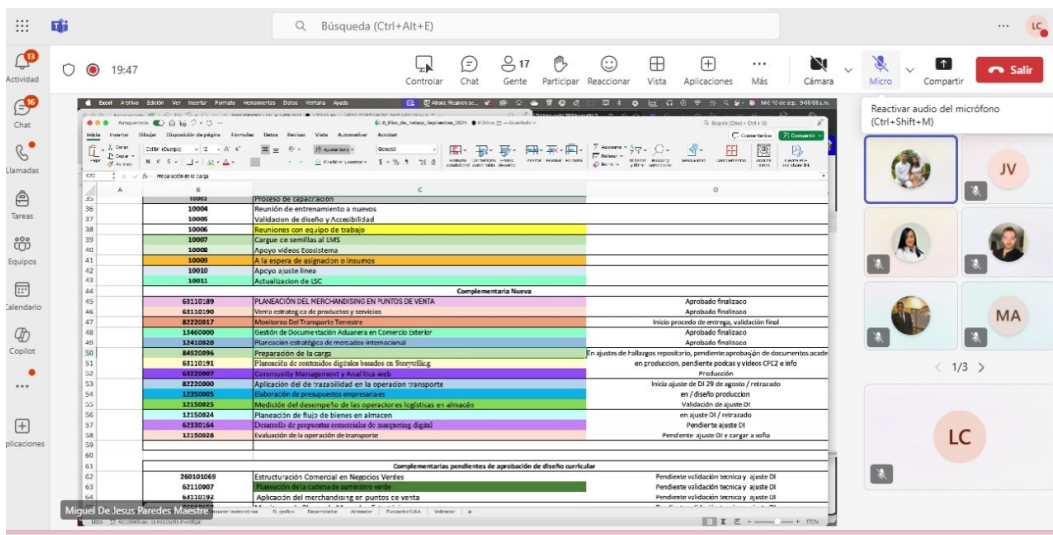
Búsqueda (Ctrl+Alt+E)

LC

Actividad
Chat
Llamadas
Tareas
Equipos
Calendario
Copilot
Aplicaciones

19:47

Controlar Chat 17 Gente Participar Reaccionar Vista Aplicaciones Más Cámara Micro Compartir Salir

Reactivar audio del micrófono (Ctrl+Shift+M)

| | A | B | C | D |
|---|---|---|---|---|
| 35 | | 10003 | Proceso de capacitación | |
| 36 | | 10004 | Reunión de entrenamiento a nuevos | |
| 37 | | 10005 | Validacion de diseño y Accesibilidad | |
| 38 | | 10006 | Reuniones con equipo de trabajo | |
| 39 | | 10007 | Cargue de semillas al LMS | |
| 40 | | 10008 | Apoyo videos Ecosistema | |
| 41 | | 10009 | A la espera de asignacion o insumos | |
| 42 | | 10010 | Apoyo ajuste linea | |
| 43 | | 10011 | Actualizacion de LSC | |
| 44 | | | Complementaria Nueva | |
| 45 | | 63110189 | PLANEACIÓN DEL MERCHANDISING EN PUNTOS DE VENTA | Aprobado finalizado |
| 46 | | 63110190 | Venta estratégica de productos y servicios | Aprobado finalizado |
| 47 | | 82220017 | Monitoreo Del Transporte Terrestre | Inicio procedo de entrega, validación final |
| 48 | | 13460000 | Gestión de Documentación Aduanera en Comercio Exterior | Aprobado finalizado |
| 49 | | 12410020 | Planeación estratégica de mercadeo internacional | Aprobado finalizado |
| 50 | | 84920096 | Preparación de la carga | En ajustes de hallazgos repositorio, pendiente aprobación de documentos acade |
| 51 | | 63110191 | Planeación de contenidos digitales basados en Storytelling | en produccion, pendiente podcas y videos CFC2 e info |
| 52 | | 63220007 | Community Management y Analítica web | Producción |
| 53 | | 82220000 | Aplicación del de trazabilidad en la operacion transporte | Inicia ajuste de DI 29 de agosto / retrazado |
| 54 | | 12350005 | Elaboración de presupuestos empresariales | en / diseño produccion |
| 55 | | 12150025 | Medición del desempeño de las operaciones logísticas en almacén | Validación de ajuste DI |
| 56 | | 12150024 | Planeación de flujo de bienes en almacen | en ajuste DI / retrazado |
| 57 | | 62330164 | Desarrollo de propuestas comerciales de marketing digital | Pendiente ajuste DI |
| 58 | | 12150026 | Evaluación de la operación de transporte | Pendiente ajuste DI y cargar a sofia |
| 59 | | | | |
| 60 | | | | |
| 61 | | | Complementarias pendientes de aprobación de diseño curricular | |
| 62 | | 260101069 | Estructuración Comercial en Negocios Verdes | Pendiente validación tecnica y ajuste DI |
| 63 | | 62110007 | Planeación de la cadena de suministro verde | Pendieste validación tecnica y ajuste DI |
| 64 | | 63110192 | Aplicación del merchandising en puntos de venta | Pendiente validación tecnica y ajuste DI |

Miguel De Jesus Paredes Maestre

JV
MA
LC
1/3